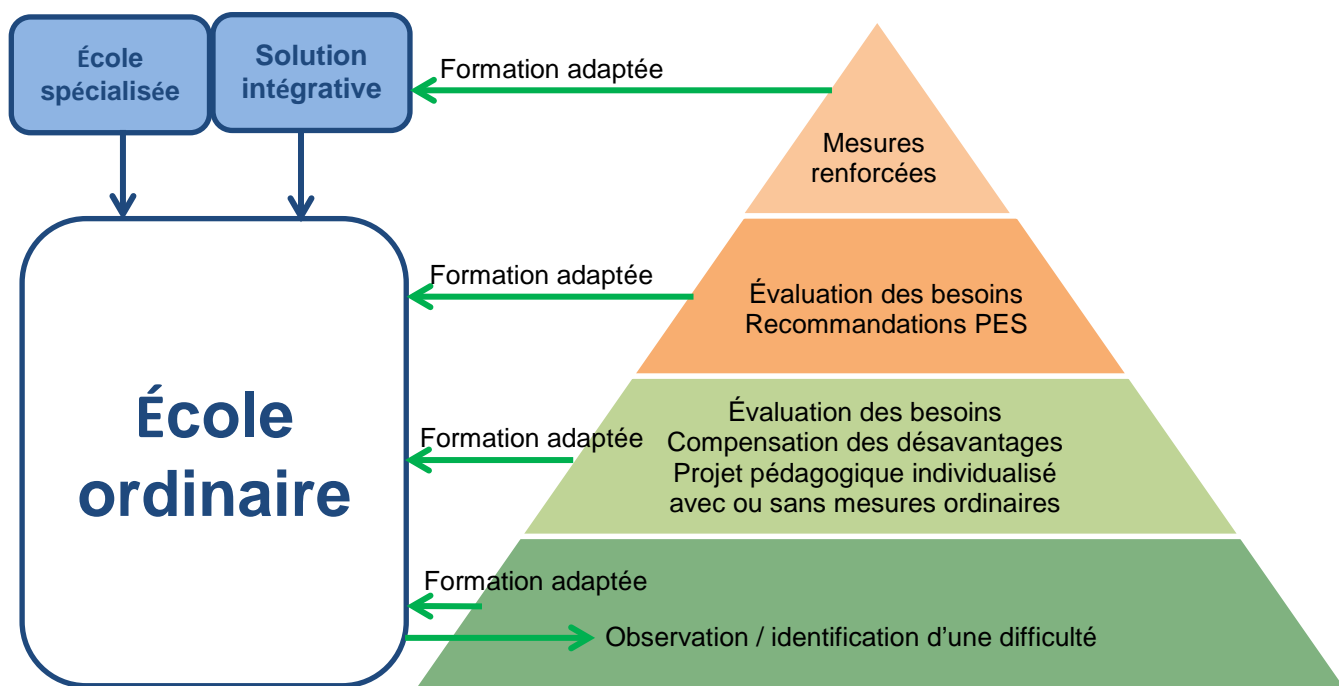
École spécialisée

Solution intégrative

Formation adaptée

Mesures renforcées

Formation adaptée

Évaluation des besoins
Recommandations PES

École ordinaire

Formation adaptée

Évaluation des besoins
Compensation des désavantages
Projet pédagogique individualisé
avec ou sans mesures ordinaires

Formation adaptée

Observation / identification d'une difficulté